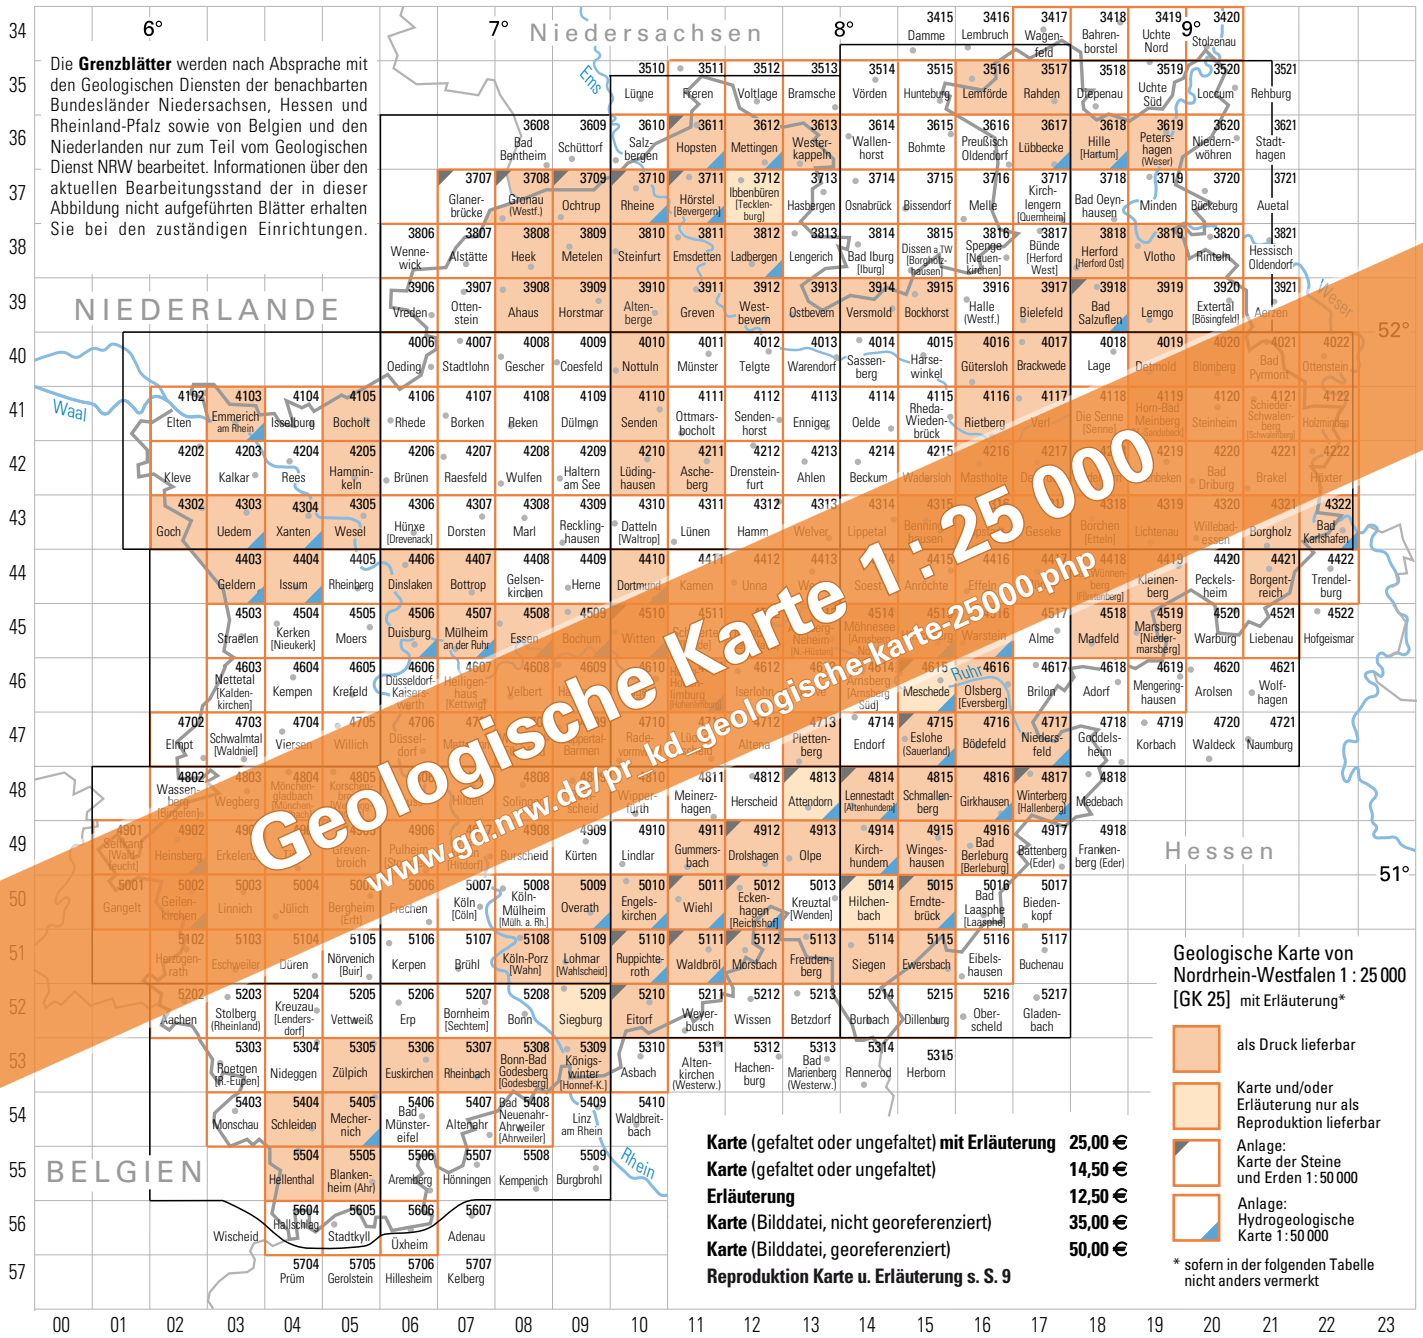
Die **Grenzblätter** werden nach Absprache mit den Geologischen Diensten der benachbarten Bundesländer Niedersachsen, Hessen und Rheinland-Pfalz sowie von Belgien und den Niederlanden nur zum Teil vom Geologischen Dienst NRW bearbeitet. Informationen über den aktuellen Bearbeitungsstand der in dieser Abbildung nicht aufgeführten Blätter erhalten Sie bei den zuständigen Einrichtungen.

6° 7° Niedersachsen 8° 9°

NIEDERLANDE

BELGIEN

Hessen

52° 51°

Waal Ems Ruhr Rhein Weser

3415 Damme, 3416 Lembruch, 3417 Wagenfeld, 3418 Bahrenborstel, 3419 Uchte Nord, 3420 Stolzenau
3510 Lünne, 3511 Freren, 3512 Voltlage, 3513 Bramsche, 3514 Vörden, 3515 Hunteburg, 3516 Lemförde, 3517 Rahden, 3518 Diepenau, 3519 Uchte Süd, 3520 Loccum, 3521 Rehburg
3608 Bad Bentheim, 3609 Schüttorf, 3610 Salzbergen, 3611 Hopsten, 3612 Mettingen, 3613 Westerkappeln, 3614 Wallenhorst, 3615 Bohmte, 3616 Preußisch Oldendorf, 3617 Lübbecke, 3618 Hille [Hartum], 3619 Petershagen [Weser], 3620 Niedernwöhren, 3621 Stadthagen
3707 Glanerbrücke, 3708 Gronau (Westf.), 3709 Ochtrup, 3710 Rheine, 3711 Hörstel [Bevergern], 3712 Ibbenbüren [Tecklenburg], 3713 Hasbergen, 3714 Osnabrück, 3715 Bissendorf, 3716 Melle, 3717 Kirchlengern [Quernheim], 3718 Bad Oeynhausen, 3719 Minden, 3720 Bückeburg, 3721 Auetal
3806 Wennewick, 3807 Alstätte, 3808 Heek, 3809 Metelen, 3810 Steinfurt, 3811 Emsdetten, 3812 Ladbergen, 3813 Lengerich, 3814 Bad Iburg [Iburg], 3815 Dissen a.TW [Borgholzhausen], 3816 Spenge [Neuenkirchen], 3817 Bünde [Herford West], 3818 Herford [Herford Ost], 3819 Vlotho, 3820 Rinteln, 3821 Hessisch Oldendorf
3906 Vreden, 3907 Ottenstein, 3908 Ahaus, 3909 Horstmar, 3910 Altenberge, 3911 Greven, 3912 Westbevern, 3913 Ostbevern, 3914 Versmold, 3915 Bockhorst, 3916 Halle (Westf.), 3917 Bielefeld, 3918 Bad Salzuflen, 3919 Lemgo, 3920 Externtal [Bösingfeld], 3921 Aerzen
4006 Oeding, 4007 Stadtlohn, 4008 Gescher, 4009 Coesfeld, 4010 Nottuln, 4011 Münster, 4012 Telgte, 4013 Warendorf, 4014 Sassenberg, 4015 Harsewinkel, 4016 Gütersloh, 4017 Brackwede, 4018 Lage, 4019 Detmold, 4020 Blomberg, 4021 Bad Pyrmont, 4022 Ottenstein
4102 Elten, 4103 Emmerich am Rhein, 4104 Isselburg, 4105 Bocholt, 4106 Rhede, 4107 Borken, 4108 Reken, 4109 Dülmen, 4110 Senden, 4111 Ottmarsbocholt, 4112 Sendenhorst, 4113 Ennigerloh, 4114 Oelde, 4115 Rheda-Wiedenbrück, 4116 Rietberg, 4117 Verl, 4118 Die Senne [Senne], 4119 Horn-Bad Meinberg [Horn], 4120 Steinheim, 4121 Schieder-Schwalenberg [Schwalenberg], 4122 Holzminden
4202 Kleve, 4203 Kalkar, 4204 Rees, 4205 Hamminkeln, 4206 Brünen, 4207 Raesfeld, 4208 Wulfen, 4209 Haltern am See, 4210 Lüdinghausen, 4211 Ascheberg, 4212 Drensteinfurt, 4213 Ahlen, 4214 Beckum, 4215 Wadersloh, 4216 Mastholte, 4217, 4218, 4219 Lichtenau, 4220 Bad Driburg, 4221 Brakel, 4222 Höxter
4302 Goch, 4303 Uedem, 4304 Xanten, 4305 Wesel, 4306 Hünxe [Drevenack], 4307 Dorsten, 4308 Marl, 4309 Recklinghausen, 4310 Datteln [Waltrop], 4311 Lünen, 4312 Hamm, 4313 Welver, 4314 Lippetal, 4315 Benninghausen, 4316, 4317 Geseke, 4318 Borchen [Etteln], 4319 Lichtenau, 4320 Willebadessen, 4321 Borgholz, 4322 Bad Karlshafen
4403 Geldern, 4404 Issum, 4405 Rheinberg, 4406 Dinslaken, 4407 Bottrop, 4408 Gelsenkirchen, 4409 Herne, 4410 Dortmund, 4411 Kamen, 4412 Unna, 4413, 4414 Soest, 4415 Anröchte, 4416 Effeln, 4417, 4418 Wünnenberg [Fürstenberg], 4419 Kleinenberg, 4420 Peckelsheim, 4421 Borgentreich, 4422 Trendelburg
4503 Straelen, 4504 Kerken [Nieukerk], 4505 Moers, 4506 Duisburg, 4507 Mülheim an der Ruhr, 4508 Essen, 4509 Bochum, 4510 Witten, 4511, 4512, 4513 Neheim [N.-Hüsten], 4514 Möhnesee [Amsberg], 4515, 4516 Warstein, 4517 Alme, 4518 Madfeld, 4519 Marsberg [Niedermarsberg], 4520 Warburg, 4521 Liebenau, 4522 Hofgeismar
4603 Nettetal [Kaldenkirchen], 4604 Kempen, 4605 Krefeld, 4606 Düsseldorf-Kaiserswerth, 4607 Heiligenhaus [Kettwig], 4608 Velbert, 4609, 4610, 4611 Hohenlimburg, 4612 Iserlohn, 4613, 4614 Arnsberg [Arnsberg Süd], 4615 Meschede, 4616 Olsberg [Eversberg], 4617 Brilon, 4618 Adorf, 4619 Mengeringhausen, 4620 Arolsen, 4621 Wolfhagen
4702 Elmpt, 4703 Schwalmtal [Waldniel], 4704 Viersen, 4705 Willich, 4706 Düsseldorf, 4707, 4708, 4709 Wuppertal-Barmen, 4710 Radevormwald, 4711, 4712 Altena, 4713 Plettenberg, 4714 Endorf, 4715 Eslohe (Sauerland), 4716 Bödefeld, 4717 Niedersfeld, 4718 Goddelsheim, 4719 Korbach, 4720 Waldeck, 4721 Naumburg
4802 Wassenberg [Birgelen], 4803 Wegberg, 4804 Mönchengladbach [Münchengladbach], 4805 Korschenbroich, 4806, 4807 Hilden, 4808 Solingen, 4809 Remscheid, 4810 Wipperfürth, 4811 Meinerzhagen, 4812 Herscheid, 4813 Attendorn, 4814 Lennestadt [Altenhundem], 4815 Schmallenberg, 4816 Girkhausen, 4817 Winterberg [Hallenberg], 4818 Medebach
4901 Selfkant [Waldfeucht], 4902 Heinsberg, 4903 Erkelenz, 4904, 4905 Grevenbroich, 4906 Pulheim, 4907 [Hilden], 4908 Burscheid, 4909 Kürten, 4910 Lindlar, 4911 Gummersbach, 4912 Drolshagen, 4913 Olpe, 4914 Kirchhundem, 4915 Wingeshausen, 4916 Bad Berleburg [Berleburg], 4917 Battenberg [Eder], 4918 Frankenberg (Eder)
5001 Gangelt, 5002 Geilenkirchen, 5003 Linnich, 5004 Jülich, 5005 Bergheim [Erft], 5006 Frechen, 5007 Köln [Cöln], 5008 Köln-Mülheim [Mülh. a. Rh.], 5009 Overath, 5010 Engelskirchen, 5011 Wiehl, 5012 Eckenhagen [Reichshof], 5013 Kreuztal [Wenden], 5014 Hilchenbach, 5015 Erndtebrück, 5016 Bad Laasphe [Laasphe], 5017 Biedenkopf
5102 Herzogenrath, 5103 Eschweiler, 5104 Düren, 5105 Nörvenich [Buir], 5106 Kerpen, 5107 Brühl, 5108 Köln-Porz [Wahn], 5109 Lohmar [Wahlscheid], 5110 Ruppichteroth, 5111 Waldbröl, 5112 Morsbach, 5113 Freudenberg, 5114 Siegen, 5115 Ewersbach, 5116 Eibelshausen, 5117 Buchenau
5202 Aachen, 5203 Stolberg (Rheinland), 5204 Kreuzau [Lendersdorf], 5205 Vettweiß, 5206 Erp, 5207 Bornheim [Sechtem], 5208 Bonn, 5209 Siegburg, 5210 Eitorf, 5211 Weyerbusch, 5212 Wissen, 5213 Betzdorf, 5214 Burbach, 5215 Dillenburg, 5216 Oberscheld, 5217 Gladenbach
5303 Roetgen [R.-Eupen], 5304 Nideggen, 5305 Zülpich, 5306 Euskirchen, 5307 Rheinbach, 5308 Bonn-Bad Godesberg [Godesberg], 5309 Königswinter [Honnef-K.], 5310 Asbach, 5311 Altenkirchen (Westerw.), 5312 Hachenburg, 5313 Bad Marienberg (Westerw.), 5314 Rennerod, 5315 Herborn
5403 Monschau, 5404 Schleiden, 5405 Mechernich, 5406 Bad Münstereifel, 5407 Altenahr, 5408 Bad Neuenahr-Ahrweiler [Ahrweiler], 5409 Linz am Rhein, 5410 Waldbreitbach
5504 Hellenthal, 5505 Blankenheim (Ahr), 5506 Aremberg, 5507 Hönningen, 5508 Kempenich, 5509 Burgbrohl
5604 Hallschlag, 5605 Stadtkyll, 5606 Üxheim, 5607 Adenau, Wischeid
5704 Prüm, 5705 Gerolstein, 5706 Hillesheim, 5707 Kelberg

34 35 36 37 38 39 40 41 42 43 44 45 46 47 48 49 50 51 52 53 54 55 56 57
00 01 02 03 04 05 06 07 08 09 10 11 12 13 14 15 16 17 18 19 20 21 22 23

Geologische Karte 1 : 25 000
www.gd.nrw.de/pr_kd_geologische-karte-25000.php

| | |
|---|---|
| **Karte** (gefaltet oder ungefaltet) **mit Erläuterung** | **25,00 €** |
| **Karte** (gefaltet oder ungefaltet) | **14,50 €** |
| **Erläuterung** | **12,50 €** |
| **Karte** (Bilddatei, nicht georeferenziert) | **35,00 €** |
| **Karte** (Bilddatei, georeferenziert) | **50,00 €** |
| **Reproduktion Karte u. Erläuterung s. S. 9** | |

Geologische Karte von Nordrhein-Westfalen 1 : 25 000 [GK 25] mit Erläuterung*

als Druck lieferbar

Karte und/oder Erläuterung nur als Reproduktion lieferbar

Anlage: Karte der Steine und Erden 1 : 50 000

Anlage: Hydrogeologische Karte 1 : 50 000

* sofern in der folgenden Tabelle nicht anders vermerkt